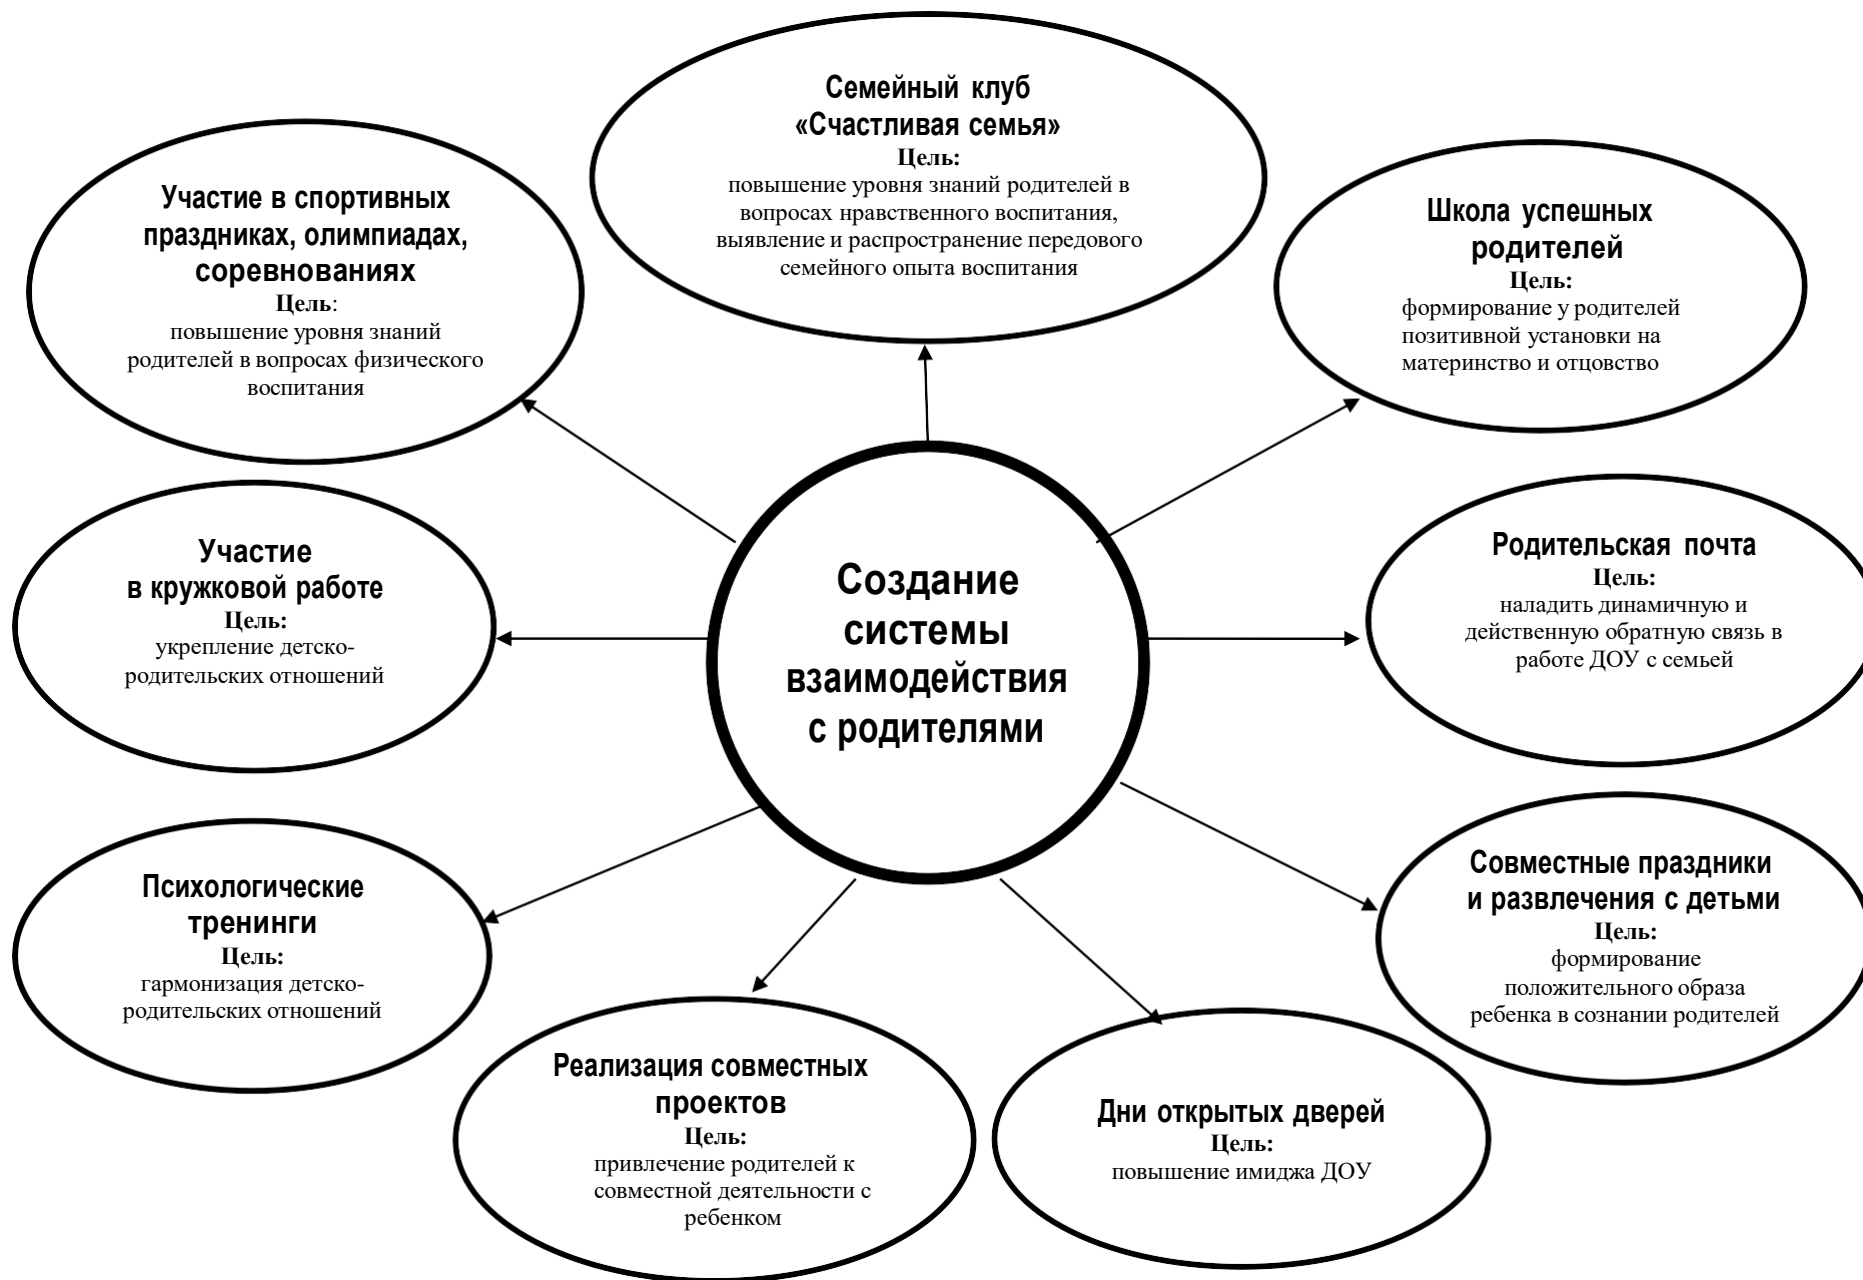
Семейный клуб
«Счастливая семья»
Цель:
повышение уровня знаний родителей в вопросах нравственного воспитания, выявление и распространение передового семейного опыта воспитания

Участие в спортивных праздниках, олимпиадах, соревнованиях
Цель:
повышение уровня знаний родителей в вопросах физического воспитания

Школа успешных родителей
Цель:
формирование у родителей позитивной установки на материнство и отцовство

Участие в кружковой работе
Цель:
укрепление детско-родительских отношений

Создание системы взаимодействия с родителями

Родительская почта
Цель:
наладить динамичную и действенную обратную связь в работе ДОУ с семьей

Психологические тренинги
Цель:
гармонизация детско-родительских отношений

Совместные праздники и развлечения с детьми
Цель:
формирование положительного образа ребенка в сознании родителей

Реализация совместных проектов
Цель:
привлечение родителей к совместной деятельности с ребенком

Дни открытых дверей
Цель:
повышение имиджа ДОУ